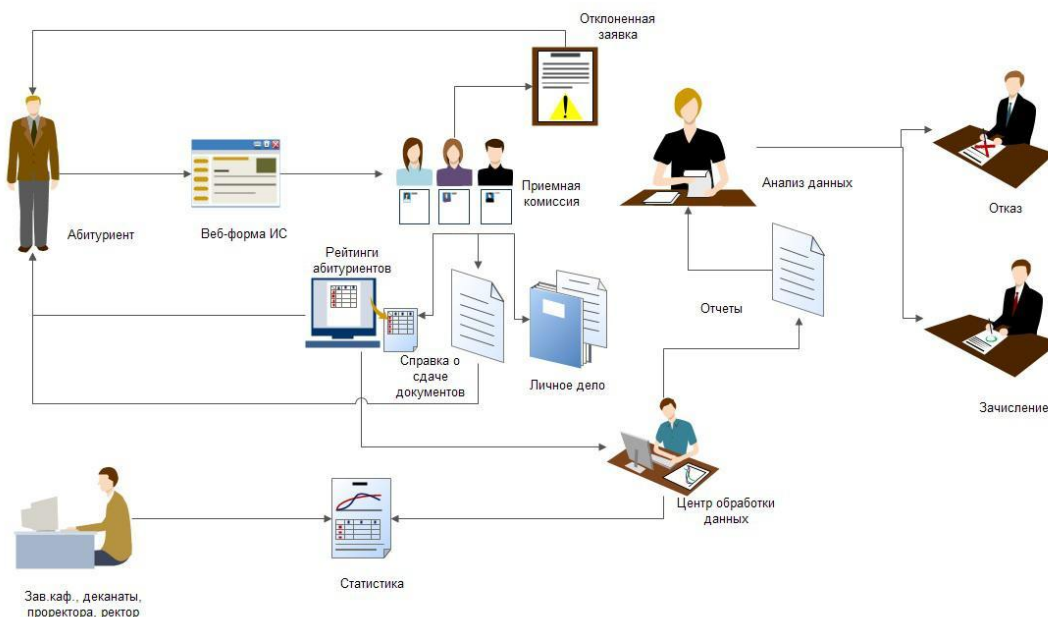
Отклоненная заявка

Абитуриент

Веб-форма ИС

Приемная комиссия

Анализ данных

Отказ

Рейтинги абитуриентов

Справка о сдаче документов

Личное дело

Отчеты

Зачисление

Центр обработки данных

Статистика

Зав.каф., деканаты, проректора, ректор